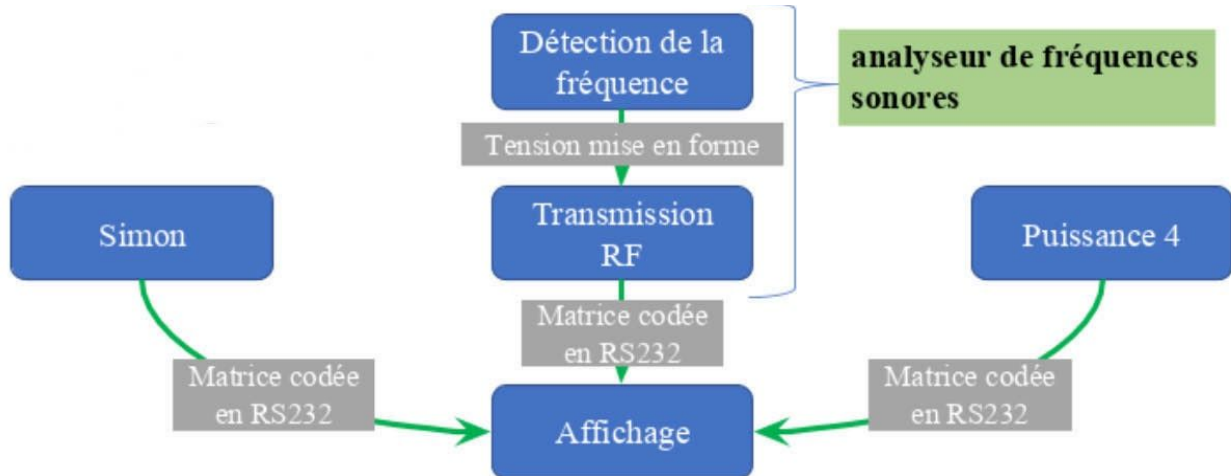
Détection de la fréquence

analyseur de fréquences sonores

Tension mise en forme

Transmission RF

Simon

Puissance 4

Matrice codée en RS232

Matrice codée en RS232

Matrice codée en RS232

Affichage